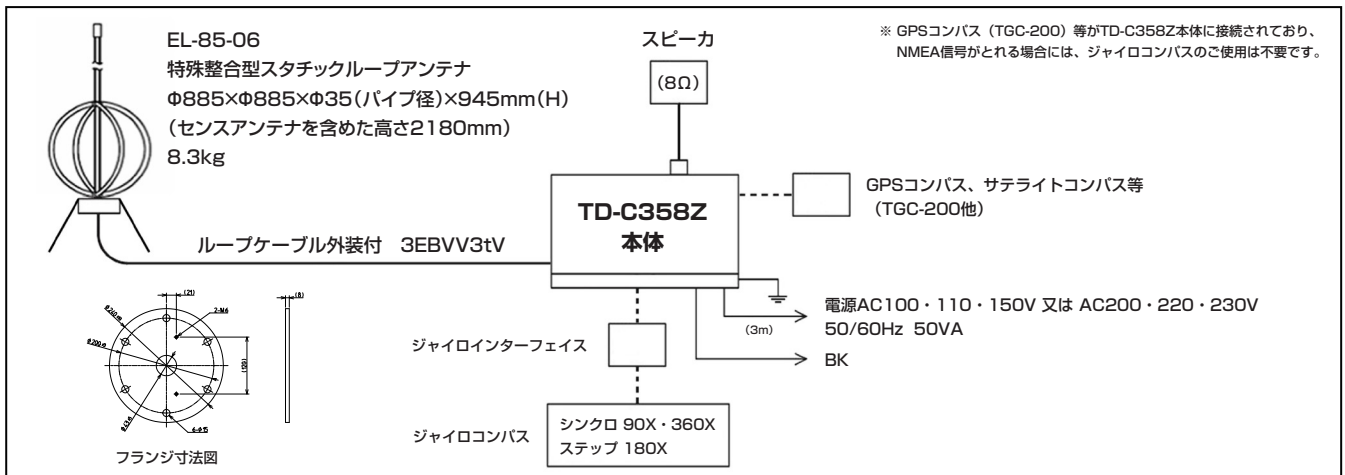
EL-85-06
特殊整合型スタチックループアンテナ
Φ885×Φ885×Φ35(パイプ径)×945mm(H)
(センスアンテナを含めた高さ2180mm)
8.3kg

スピーカ

(8Ω)

※ GPSコンパス（TGC-200）等がTD-C358Z本体に接続されており、NMEA信号がとれる場合には、ジャイロコンパスのご使用は不要です。

TD-C358Z
本体

GPSコンパス、サテライトコンパス等
（TGC-200他）

ループケーブル外装付 3EBVV3tV

(21)

2-M6

(8)

(120)

6-φ15

フランジ寸法図

ジャイロインターフェイス

ジャイロコンパス

シンクロ 90X・360X
ステップ 180X

(3m)

電源AC100・110・150V 又は AC200・220・230V
50/60Hz 50VA

BK